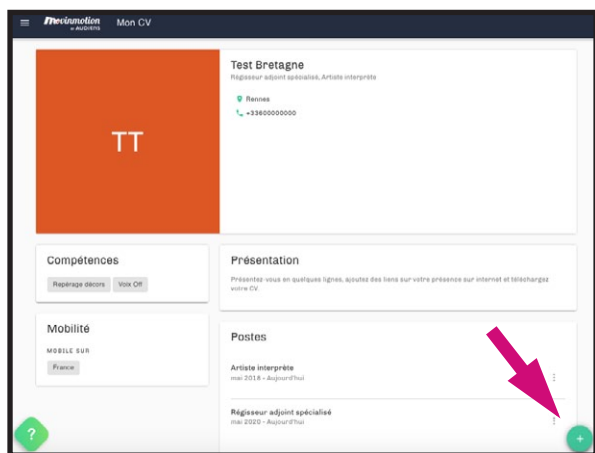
Movinmotion by AUDIENS Mon CV

TT

Test Bretagne
Régisseur adjoint spécialisé, Artiste interprète

Rennes
+33600000000

Compétences
Repérage décors Voix Off

Présentation
Présentez-vous en quelques lignes, ajoutez des liens sur votre présence sur internet et téléchargez votre CV

Mobilité
MOBILE SUR
France

Postes

Artiste interprète
mai 2018 - Aujourd'hui

Régisseur adjoint spécialisé
mai 2020 - Aujourd'hui

?

+